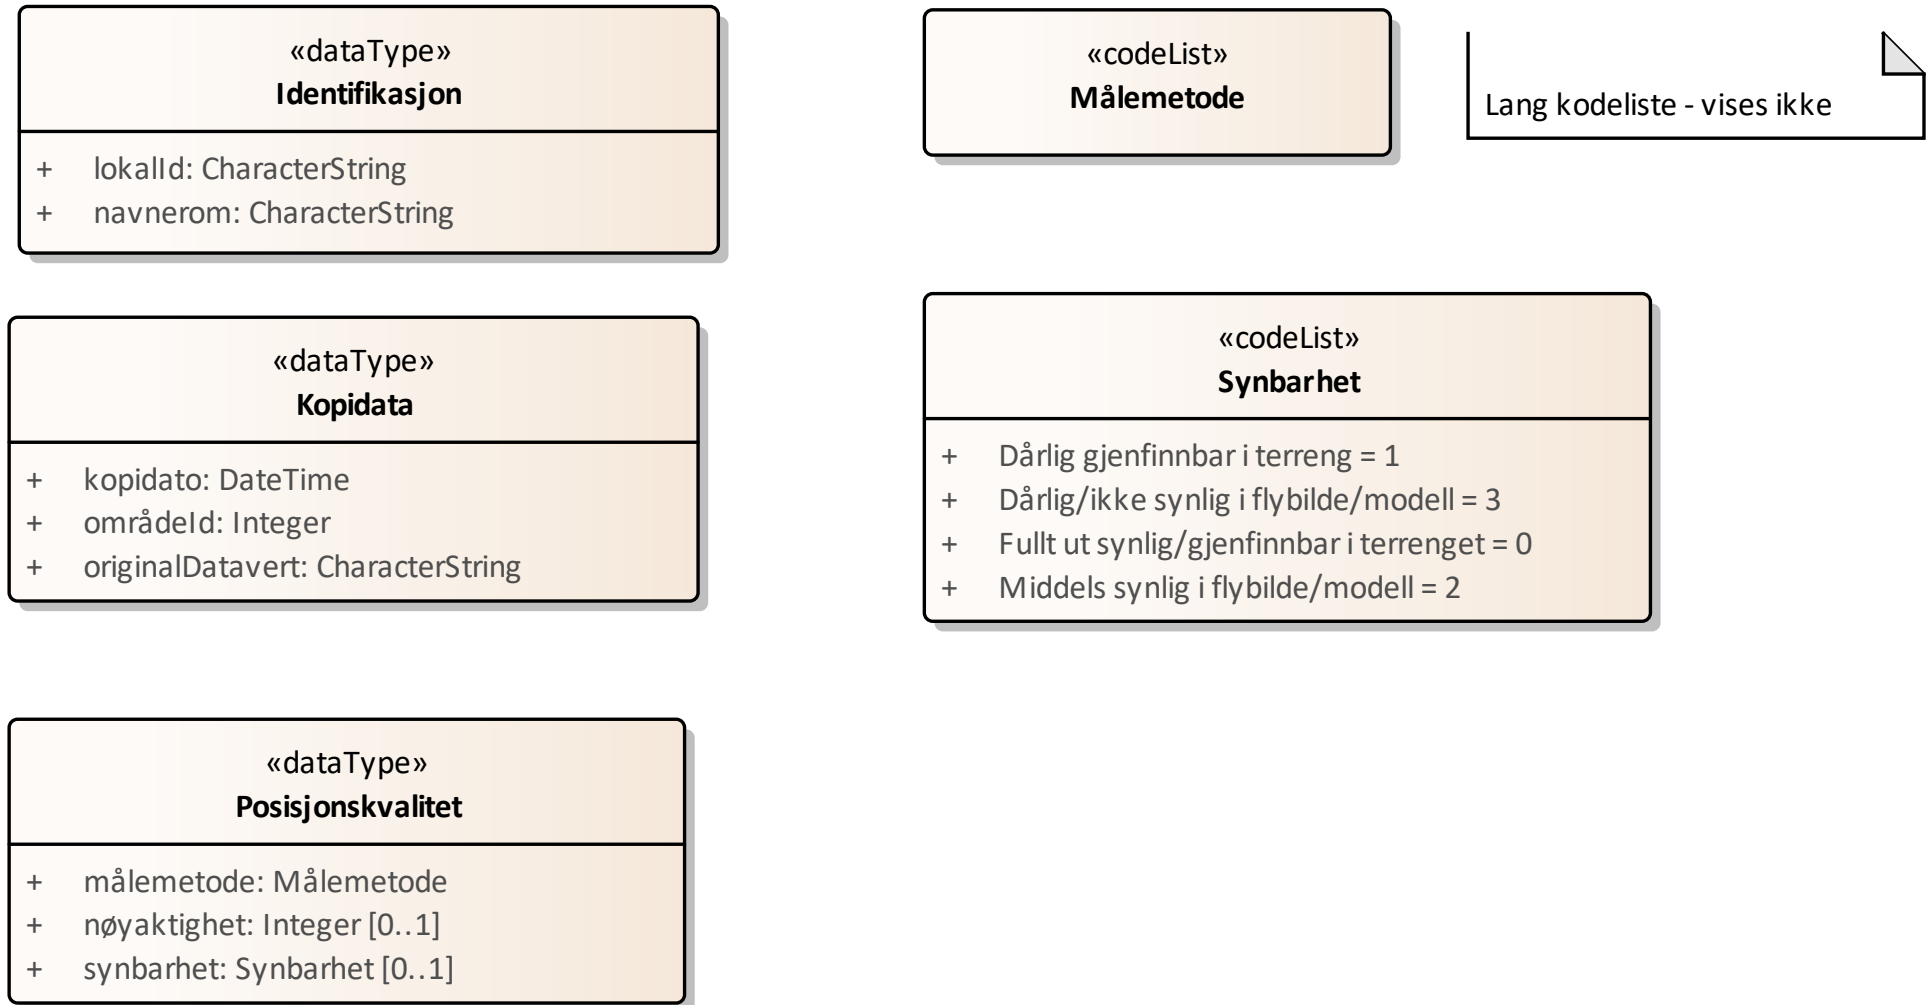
«dataType»
Identifikasjon

+ lokalId: CharacterString
+ navnerom: CharacterString

«codeList»
Målemetode

Lang kodeliste - vises ikke

«dataType»
Kopidata

+ kopidato: DateTime
+ områdeId: Integer
+ originalDatavert: CharacterString

«codeList»
Synbarhet

+ Dårlig gjenfinnbar i terreng = 1
+ Dårlig/ikke synlig i flybilde/modell = 3
+ Fullt ut synlig/gjenfinnbar i terrenget = 0
+ Middels synlig i flybilde/modell = 2

«dataType»
Posisjonskvalitet

+ målemetode: Målemetode
+ nøyaktighet: Integer [0..1]
+ synbarhet: Synbarhet [0..1]